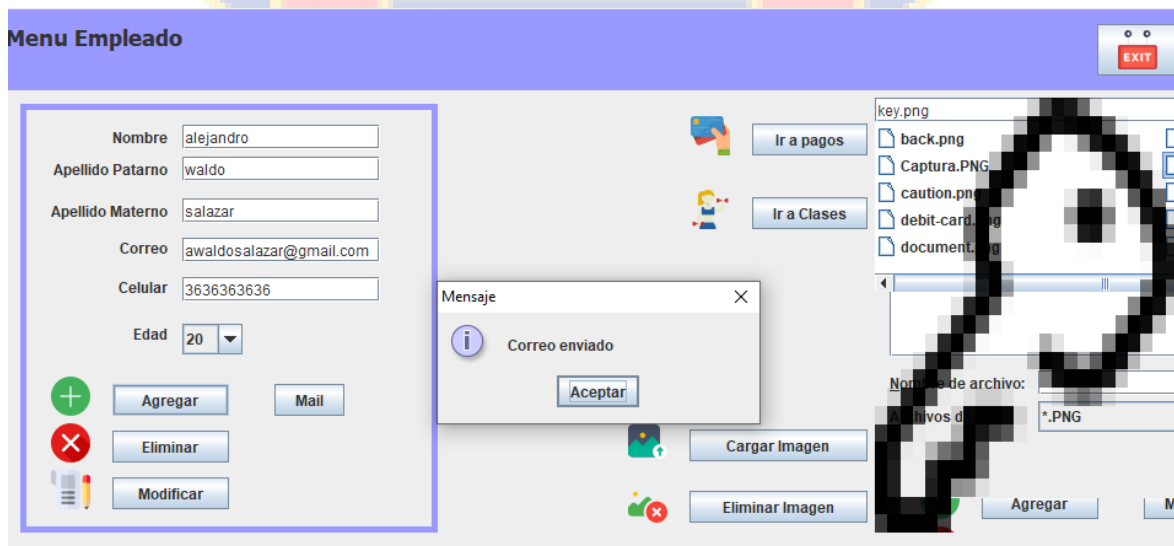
Menu Empleado

EXIT

Nombre alejandro
Apellido Patarno waldo
Apellido Materno salazar
Correo awaldosalazar@gmail.com
Celular 3636363636
Edad 20

Agregar
Mail
Eliminar
Modificar

Ir a pagos
Ir a Clases

Mensaje
Correo enviado
Aceptar

key.png
back.png
Captura.PNG
caution.png
debit-card.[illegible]
document.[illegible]

Nom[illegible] de archivo:
A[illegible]chivos d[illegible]
*.PNG

Cargar Imagen
Eliminar Imagen
Agregar
M